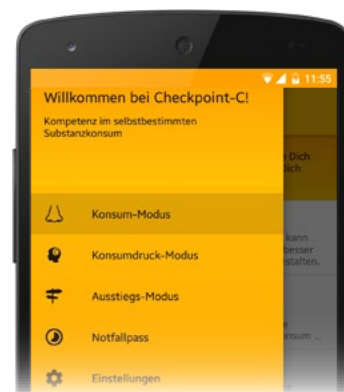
11:55

Willkommen bei Checkpoint-C!

Kompetenz im selbstbestimmten Substanzkonsum

Konsum-Modus

Konsumdruck-Modus

Ausstiegs-Modus

Notfallpass

Einstellungen

n Dich
lich

kann
besser
stalten.

e
onsum ...